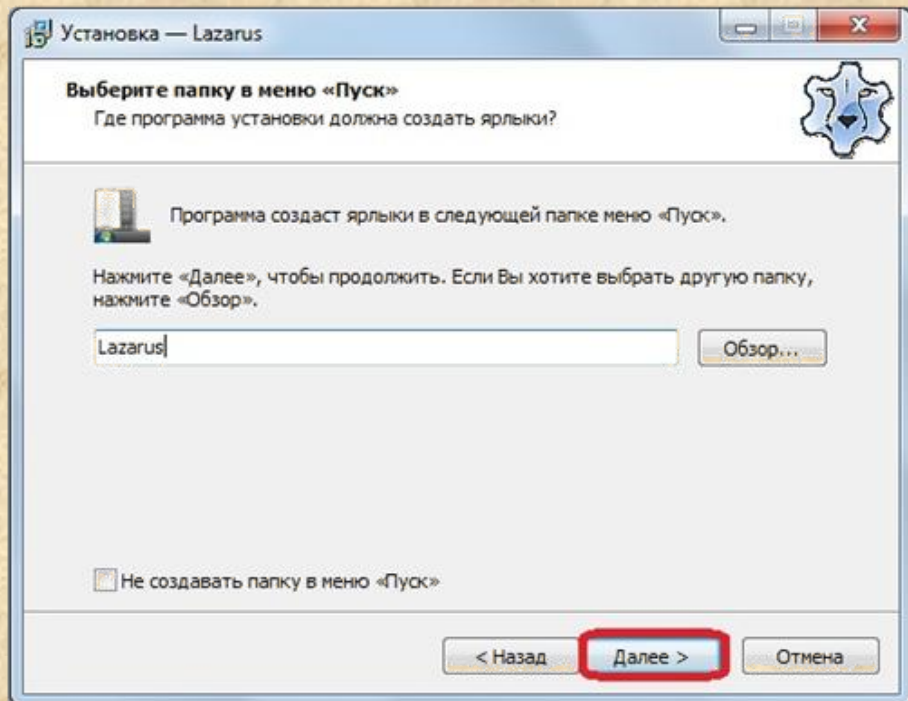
Установка — Lazarus

Выберите папку в меню «Пуск»
Где программа установки должна создать ярлыки?

Программа создаст ярлыки в следующей папке меню «Пуск».

Нажмите «Далее», чтобы продолжить. Если Вы хотите выбрать другую папку, нажмите «Обзор».

Lazarus

Обзор...

Не создавать папку в меню «Пуск»

< Назад

Далее >

Отмена